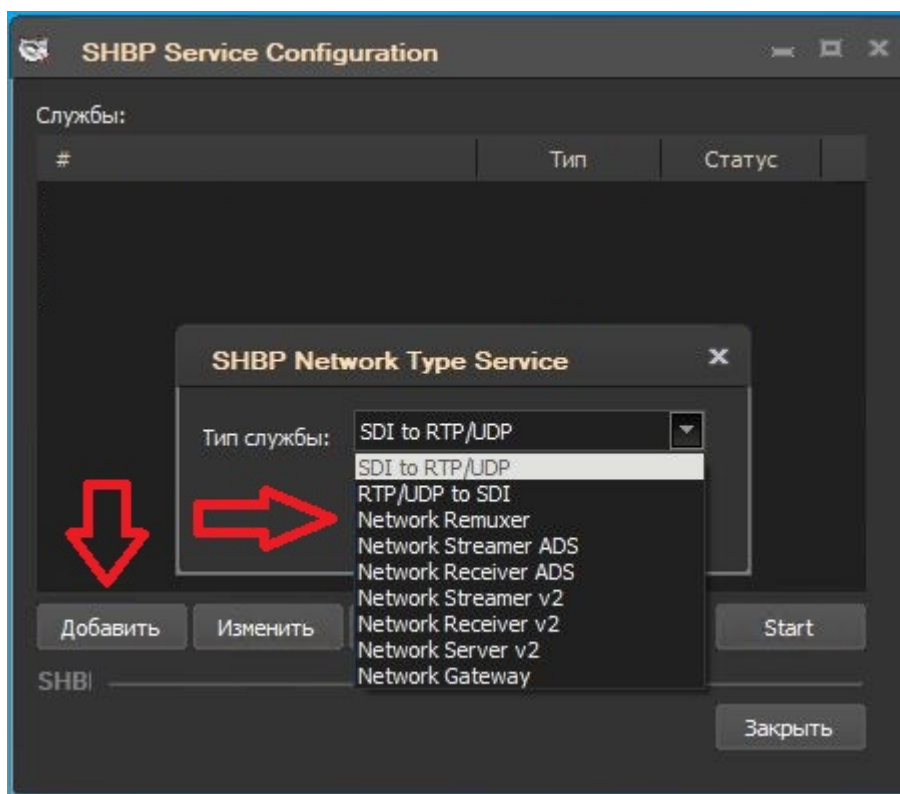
SHBP Service Configuration

Службы:

| # | Тип | Статус |
|---|---|---|

SHBP Network Type Service

Тип службы: SDI to RTP/UDP

SDI to RTP/UDP
RTP/UDP to SDI
Network Remuxer
Network Streamer ADS
Network Receiver ADS
Network Streamer v2
Network Receiver v2
Network Server v2
Network Gateway

Добавить
Изменить
Start

SHB

Закрыть